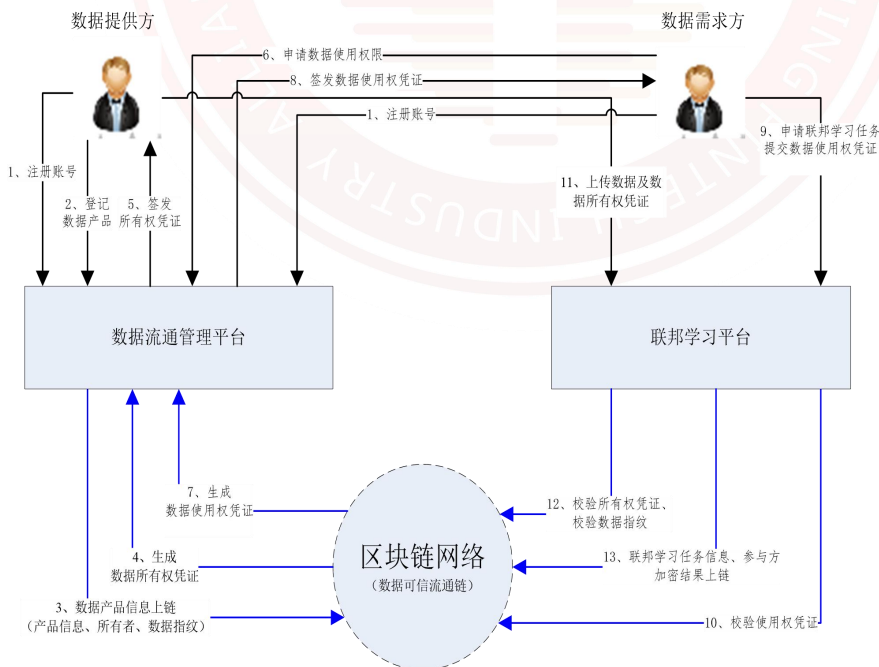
数据提供方

数据需求方

6、申请数据使用权限

8、签发数据使用权凭证

1、注册账号

9、申请联邦学习任务 提交数据使用权凭证

1、注册账号

2、登记 数据产品

5、签发 所有权凭证

11、上传数据及数据所有权凭证

数据流通管理平台

联邦学习平台

7、生成 数据使用权凭证

4、生成 数据所有权凭证

3、数据产品信息上链 （产品信息、所有者、数据指纹）

区块链网络

（数据可信流通链）

12、校验所有权凭证、 校验数据指纹

13、联邦学习任务信息、参与方加密结果上链

10、校验使用权凭证